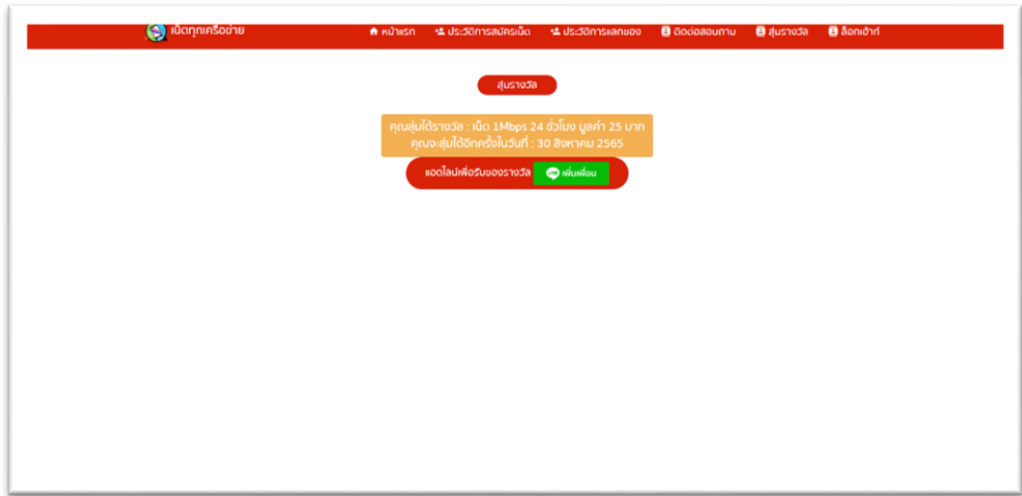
เน็ตทุกเครือข่าย

หน้าแรก ประวัติการสมัครเน็ต ประวัติการแลกของ ติดต่อสอบถาม สุ่มรางวัล ล็อกเอ้าท์

สุ่มรางวัล

คุณสุ่มได้รางวัล : เน็ต 1Mbps 24 ชั่วโมง มูลค่า 25 บาท
คุณจะสุ่มได้อีกครั้งในวันที่ : 30 สิงหาคม 2565

แอดไลน์เพื่อรับของรางวัล เพิ่มเพื่อน